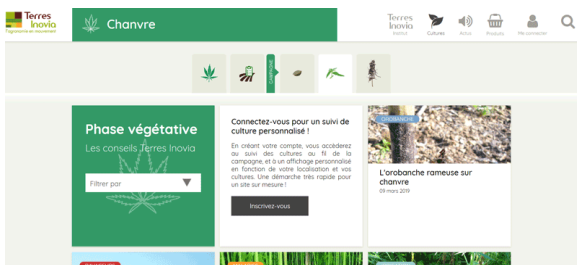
Terres Inovia
l'agronomie en mouvement

Chanvre

Terres Inovia
Institut

Cultures

Actus

Produits

Me connecter

CAMPAGNE

Phase végétative

Les conseils Terres Inovia

Filtrer par

Connectez-vous pour un suivi de culture personnalisé !

En créant votre compte, vous accéderez au suivi des cultures au fil de la campagne, et à un affichage personnalisé en fonction de votre localisation et vos cultures. Une démarche très rapide pour un site sur mesure !

Inscrivez-vous

OROBANCHE

L'orobanche rameuse sur chanvre

09 mars 2019